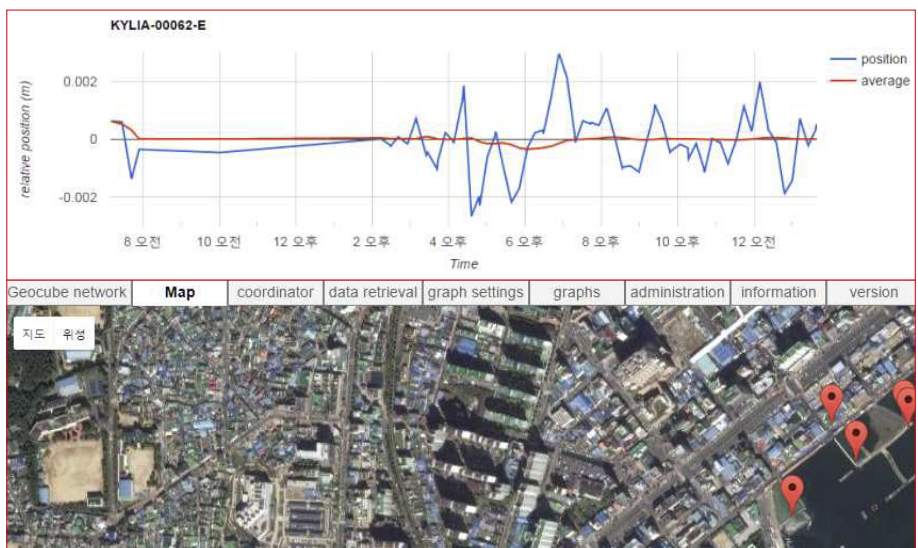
KYLIA-00062-E

relative position (m)

0.002
0
-0.002

8 오전
10 오전
12 오후
2 오후
4 오후
6 오후
8 오후
10 오후
12 오전

Time

position
average

Geocube network
Map
coordinator
data retrieval
graph settings
graphs
administration
information
version

지도
위성